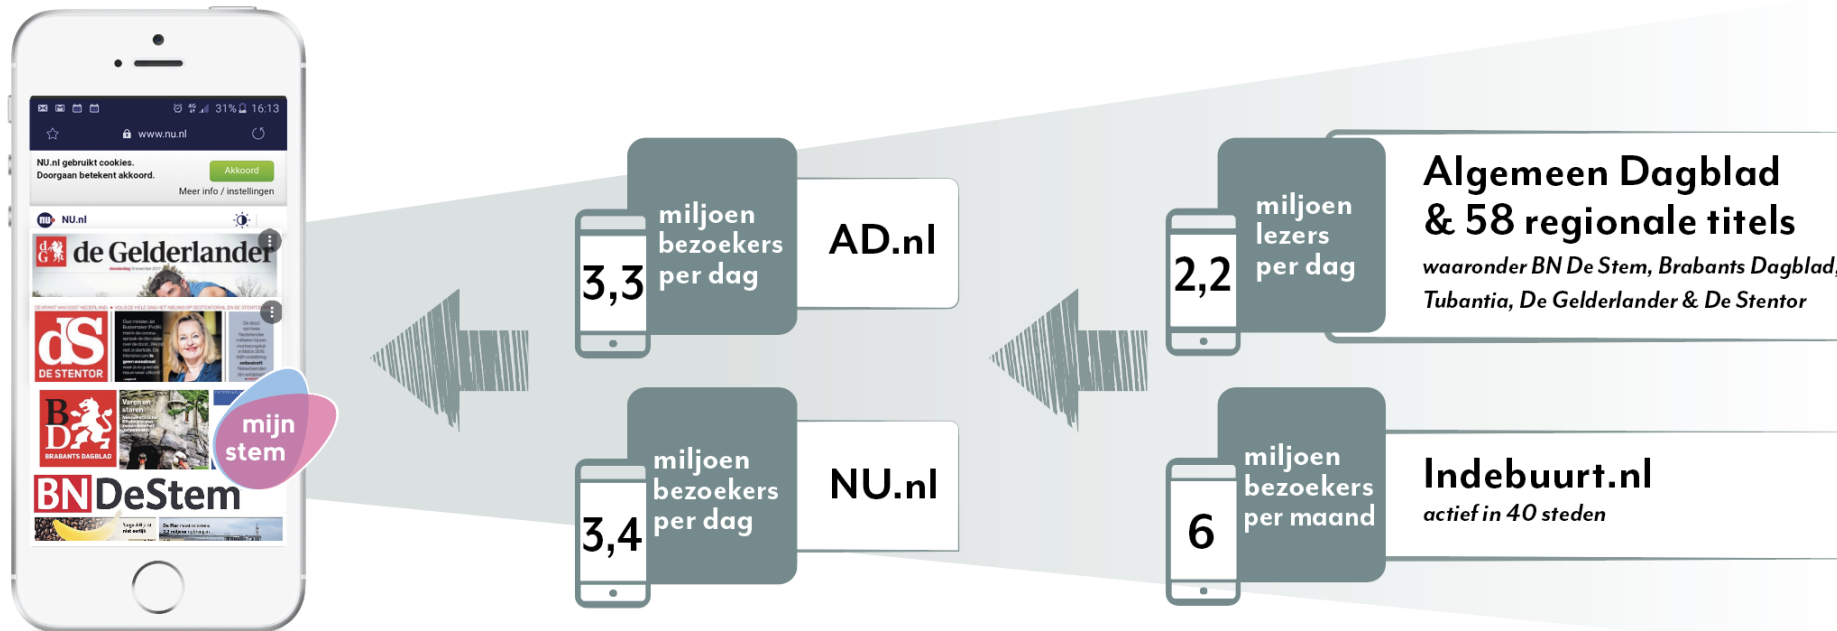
31% 16:13

www.nu.nl

NU.nl gebruikt cookies. Doorgaan betekent akkoord.

Akkoord

Meer info / instellingen

NU.nl

de Gelderlander

DE STENTOR

BRABANTS DAGBLAD

mijn stem

BNDeStem

3,3 miljoen bezoekers per dag

AD.nl

3,4 miljoen bezoekers per dag

NU.nl

2,2 miljoen lezers per dag

Algemeen Dagblad & 58 regionale titels

waaronder BN De Stem, Brabants Dagblad, Tubantia, De Gelderlander & De Stentor

6 miljoen bezoekers per maand

Indebuurt.nl

actief in 40 steden